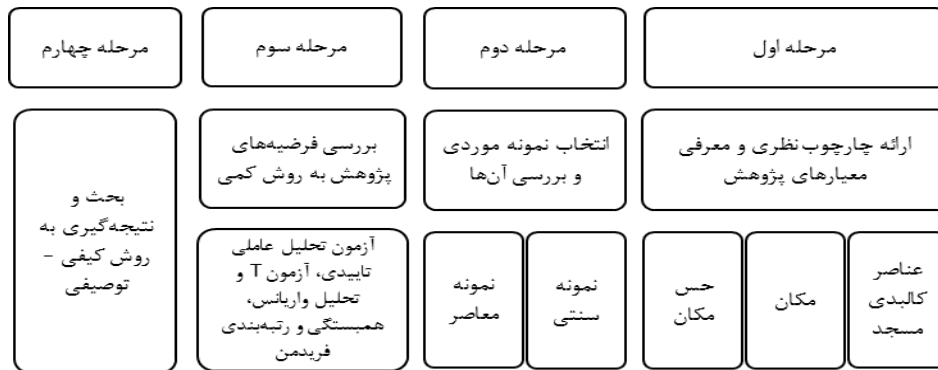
مرحله اول

مرحله دوم

مرحله سوم

مرحله چهارم

ارائه چارچوب نظری و معرفی معیارهای پژوهش

انتخاب نمونه موردی و بررسی آن‌ها

بررسی فرضیه‌های پژوهش به روش کمی

بحث و نتیجه‌گیری به روش کیفی - توصیفی

عناصر کالبدی مسجد

مکان

حس مکان

نمونه سنتی

نمونه معاصر

آزمون تحلیل عاملی تاییدی، آزمون T و تحلیل واریانس، همبستگی و رتبه‌بندی فریدمن